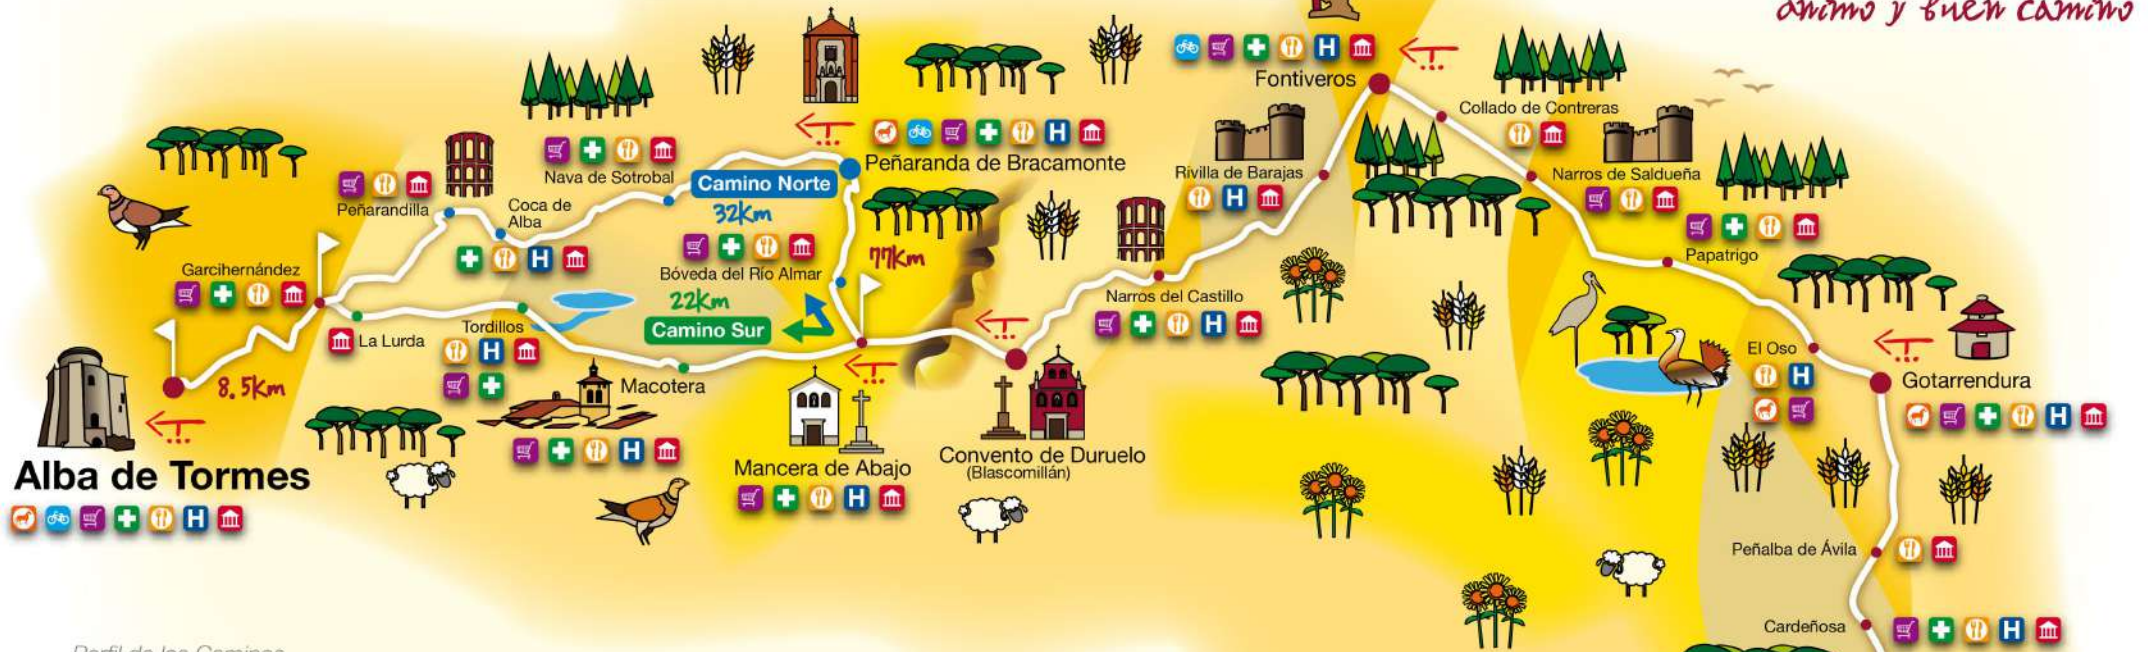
Ánimo y buen camino

Fontiveros

Collado de Contreras

Narros de Saldueña

Rivilla de Barajas

Papatrigo

Peñaranda de Bracamonte

Nava de Sotrobal

Camino Norte

32Km

Peñarandilla

Coca de Alba

Garcihernández

Bóveda del Río Almar

17Km

22Km

Camino Sur

Narros del Castillo

La Lurda

Tordillos

El Oso

Gotarrendura

Macotera

8.5Km

Alba de Tormes

Mancera de Abajo

Convento de Duruelo
(Blascomillán)

Peñalba de Ávila

Cardeñosa

Perfil de los Caminos